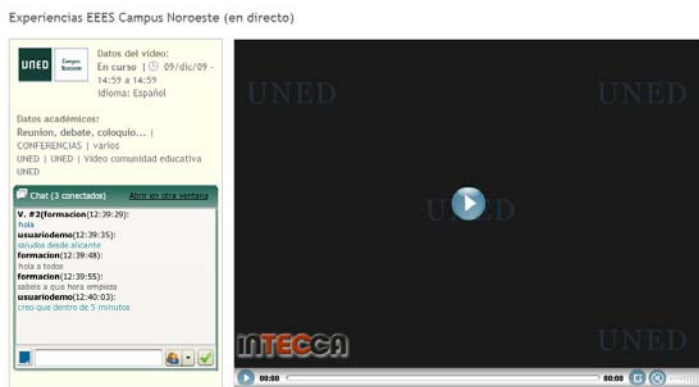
Experiencias EEES Campus Noroeste (en directo)

UNED Campus Noroeste

Datos del vídeo:
En curso | 09/dic/09 - 14:59 a 14:59
Idioma: Español

Datos académicos:
Reunion, debate, coloquio... | CONFERENCIAS | varios
UNED | UNED | Video comunidad educativa UNED

Chat (3 conectados) Abrir en otra ventana

V. #2(formacion(12:39:29):
hola
usuariodemo(12:39:35):
saludos desde alicante
formacion(12:39:48):
hola a todos
formacion(12:39:55):
sabeis a que hora empieza
usuariodemo(12:40:03):
creo que dentro de 5 minutos

UNED
UNED
UNED
UNED
UNED

INTECCA

00:00
00:00